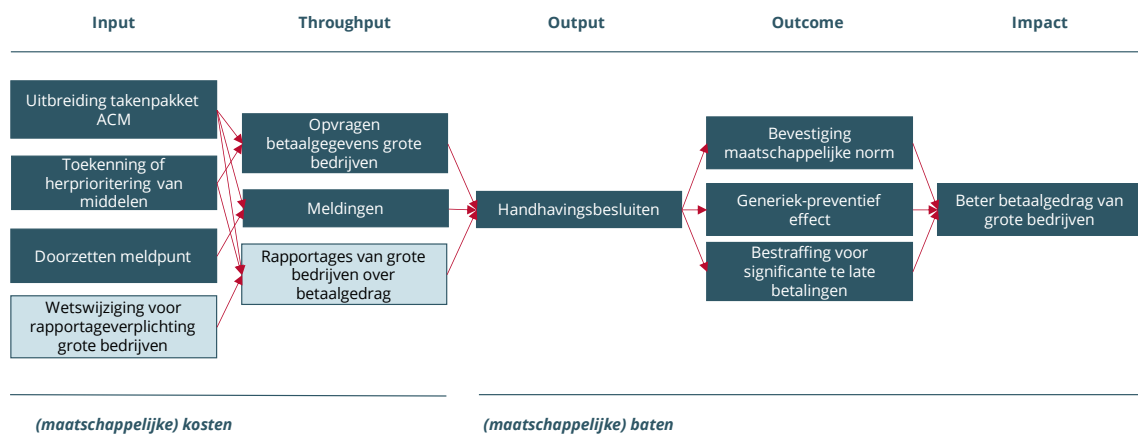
Input

Throughput

Output

Outcome

Impact

Uitbreiding takenpakket ACM

Toekenning of herprioritering van middelen

Doorzetten meldpunt

Wetswijziging voor rapportageverplichting grote bedrijven

Opvragen betaalgegevens grote bedrijven

Meldingen

Rapportages van grote bedrijven over betaalgedrag

Handhavingsbesluiten

Bevestiging maatschappelijke norm

Generiek-preventief effect

Bestraffing voor significante te late betalingen

Beter betaalgedrag van grote bedrijven

(maatschappelijke) kosten

(maatschappelijke) baten